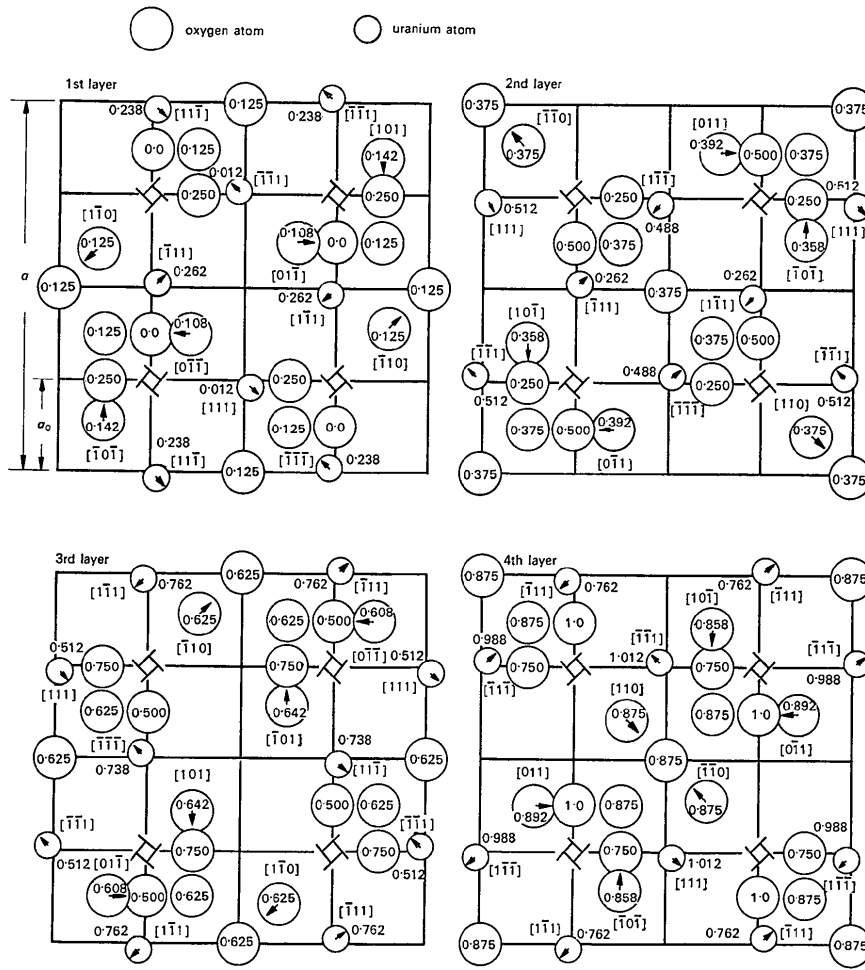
oxygen atom uranium atom

1st layer
$a$
$a_0$
0·238 $[11\bar{1}]$ 0·125 0·238 $[\bar{1}\bar{1}1]$
0·0 0·125 $[101]$ 0·142
0·012 $[\bar{1}11]$
0·250 0·250
$[1\bar{1}0]$ 0·108
0·125 $[111]$ 0·0 0·125
0·262 $[01\bar{1}]$
0·125 0·262 0·125
$[1\bar{1}1]$
0·125 0·0 0·108 0·125
$[0\bar{1}\bar{1}]$ $[\bar{1}10]$
0·250 0·012 0·250
$[111]$
0·142 0·125 0·0
$[\bar{1}0\bar{1}]$ 0·238
$[11\bar{1}]$ 0·125 $[\bar{1}\bar{1}\bar{1}]$ 0·238

2nd layer
0·375 0·375
$[\bar{1}\bar{1}0]$ $[011]$
0·375 0·392 0·500 0·375
$[1\bar{1}\bar{1}]$ 0·512
0·512 0·250 0·250
$[111]$ 0·488 $[111]$
0·500 0·375 0·358
0·262 0·262 $[\bar{1}0\bar{1}]$
$[\bar{1}11]$ 0·375
$[10\bar{1}]$ $[1\bar{1}1]$
0·358 0·375 0·500
$[\bar{1}\bar{1}1]$ 0·488 $[\bar{1}\bar{1}1]$
0·250 0·250
0·512 $[\bar{1}\bar{1}\bar{1}]$ $[110]$ 0·512
0·375 0·500 0·392 0·375
$[0\bar{1}1]$
0·375 0·375

3rd layer
$[1\bar{1}1]$ 0·762 0·625 0·762 $[\bar{1}11]$
0·625 0·625 0·500 0·608
$[\bar{1}10]$ $[0\bar{1}\bar{1}]$ 0·512
0·512 0·750 0·750
$[111]$ $[111]$
0·625 0·500 0·642
$[\bar{1}\bar{1}\bar{1}]$ $[\bar{1}01]$
0·625 0·738 0·738 0·625
$[101]$ $[1\bar{1}1]$
0·642 0·500 0·625
$[\bar{1}\bar{1}1]$ $[\bar{1}\bar{1}1]$
0·512 $[01\bar{1}]$ 0·750 0·750 0·512
$[1\bar{1}0]$
0·608 0·500 0·625 0·625
$[\bar{1}11]$
0·762 $[1\bar{1}1]$ 0·625 0·762

4th layer
0·875 $[\bar{1}11]$ 0·762 $[10\bar{1}]$ 0·762 $[\bar{1}11]$ 0·875
0·875 1·0 0·858
0·988 $[\bar{1}11]$ $[\bar{1}\bar{1}1]$
0·750 1·012 0·750
$[\bar{1}1\bar{1}]$ $[110]$ 0·988
0·875 0·875 1·0 0·892
$[0\bar{1}1]$
0·875
$[011]$ $[\bar{1}10]$
0·892 1·0 0·875 0·875
0·988 0·988
$[1\bar{1}\bar{1}]$ 0·750 1·012 0·750
$[111]$ $[1\bar{1}\bar{1}]$
0·858 1·0 0·875
$[1\bar{1}1]$ $[\bar{1}0\bar{1}]$
0·875 0·762 0·762 $[\bar{1}11]$ 0·875